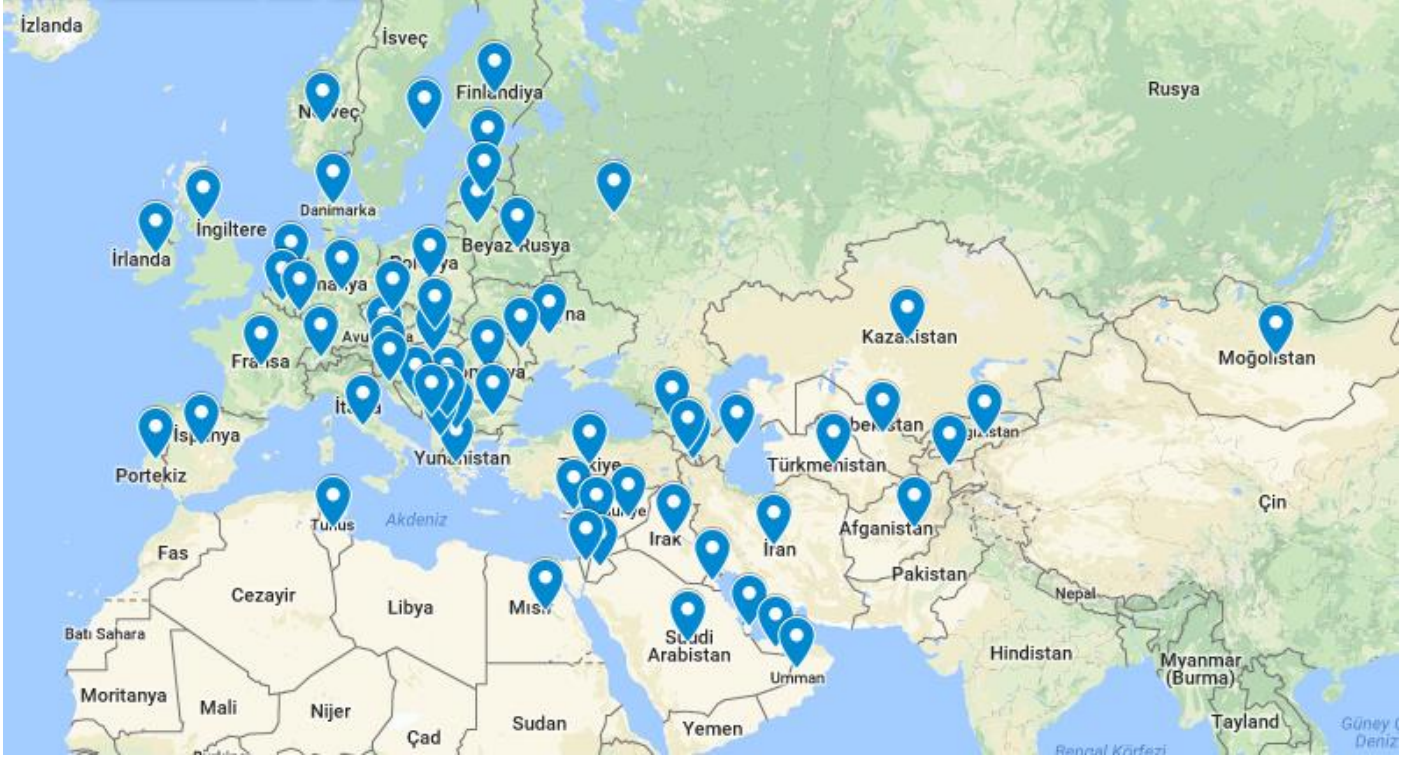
İzlanda
İsveç
Finlandiya
Rusya
Norveç
Danimarka
İngiltere
İrlanda
Beyaz Rusya
Polonya
Almanya
Kazakistan
Moğolistan
Avusturya
Fransa
Romanya
İtalya
Özbekistan
Kırgızistan
İspanya
Portekiz
Yunanistan
Türkiye
Türkmenistan
Suriye
Tunus
Akdeniz
Irak
İran
Afganistan
Çin
Fas
Pakistan
Cezayir
Libya
Mısır
Nepal
Batı Sahara
Suudi Arabistan
Hindistan
Myanmar (Burma)
Umman
Moritanya
Mali
Nijer
Sudan
Yemen
Tayland
Çad
Bengal Körfezi
Güney Denizi